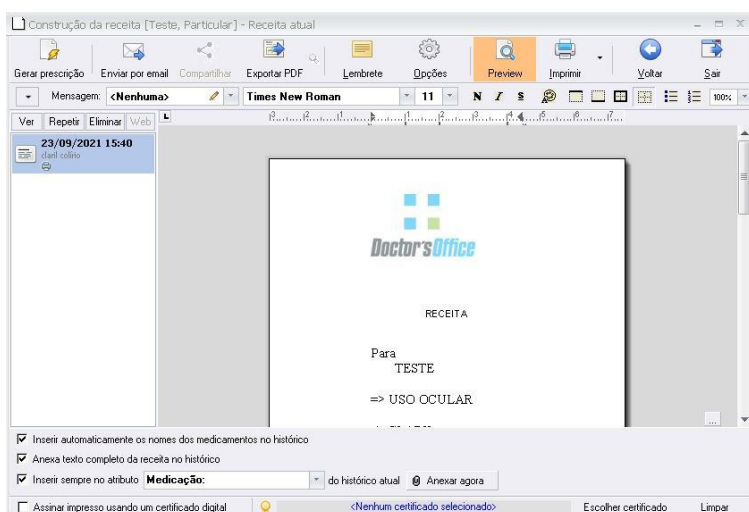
Construção da receita [Teste, Particular] - Receita atual

Gerar prescrição | Enviar por email | Compartilhar | Exportar PDF | Lembrete | Opções | Preview | Imprimir | Voltar | Sair

Mensagem: <Nenhuma> | Times New Roman | 11 | N | I | S | 100%

Ver | Repetir | Eliminar | Web

23/09/2021 15:40
daril colino

Doctor's Office

RECEITA

Para
TESTE

=> USO OCULAR

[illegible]

☑ Inserir automaticamente os nomes dos medicamentos no histórico
☑ Anexa texto completo da receita no histórico
☑ Inserir sempre no atributo Medicação: do histórico atual | Anexar agora

☐ Assinar impresso usando um certificado digital | <Nenhum certificado selecionado> | Escolher certificado | Limpar